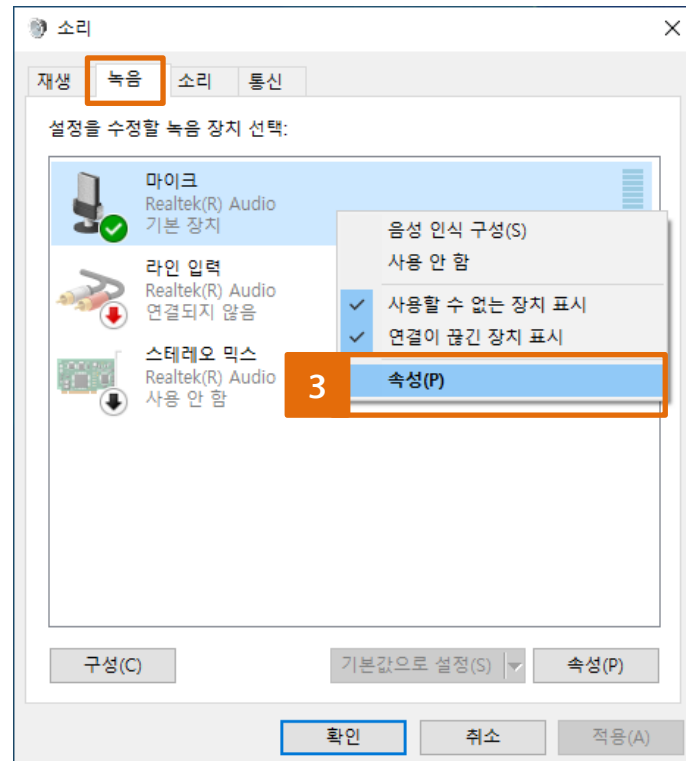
소리

재생 녹음 소리 통신

설정을 수정할 녹음 장치 선택:

마이크
Realtek(R) Audio
기본 장치

라인 입력
Realtek(R) Audio
연결되지 않음

스테레오 믹스
Realtek(R) Audio
사용 안 함

음성 인식 구성(S)
사용 안 함
사용할 수 없는 장치 표시
연결이 끊긴 장치 표시
3
속성(P)

구성(C)
기본값으로 설정(S)
속성(P)

확인
취소
적용(A)